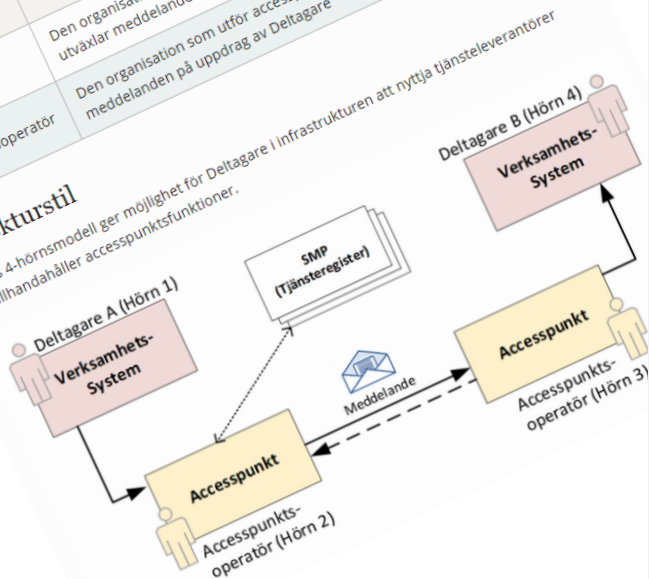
Den organisat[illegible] utväxlar meddeland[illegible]

Den organisation som utför access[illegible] meddelanden på uppdrag av Deltagare

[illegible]operatör

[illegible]ktursti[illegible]

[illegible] 4-hörnsmodell ger möjlighet för Deltagare i infrastrukturen att nyttja tjänsteleverantörer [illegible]tillhandahåller accesspunktsfunktioner.

SMP (Tjänsteregister)

Deltagare A (Hörn 1)

Verksamhets-System

Deltagare B (Hörn 4)

Verksamhets-System

Meddelande

Accesspunkt

Accesspunkts-operatör (Hörn 2)

Accesspunkt

Accesspunkts-operatör (Hörn 3)